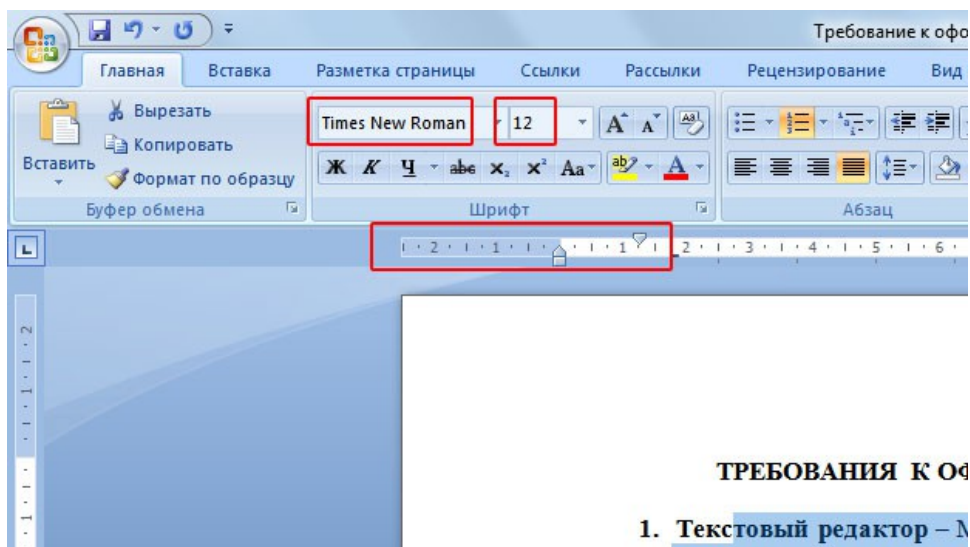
Требование к офо

Главная Вставка Разметка страницы Ссылки Рассылки Рецензирование Вид

Вырезать
Копировать
Вставить
Формат по образцу
Буфер обмена

Times New Roman 12
Ж К Ч abe $x_2$ $x^2$ Aa A
Шрифт

Абзац

2 · 1 · 1 · 1 · 2 · 3 · 4 · 5 · 6

ТРЕБОВАНИЯ К ОФ

1. Текстовый редактор – М